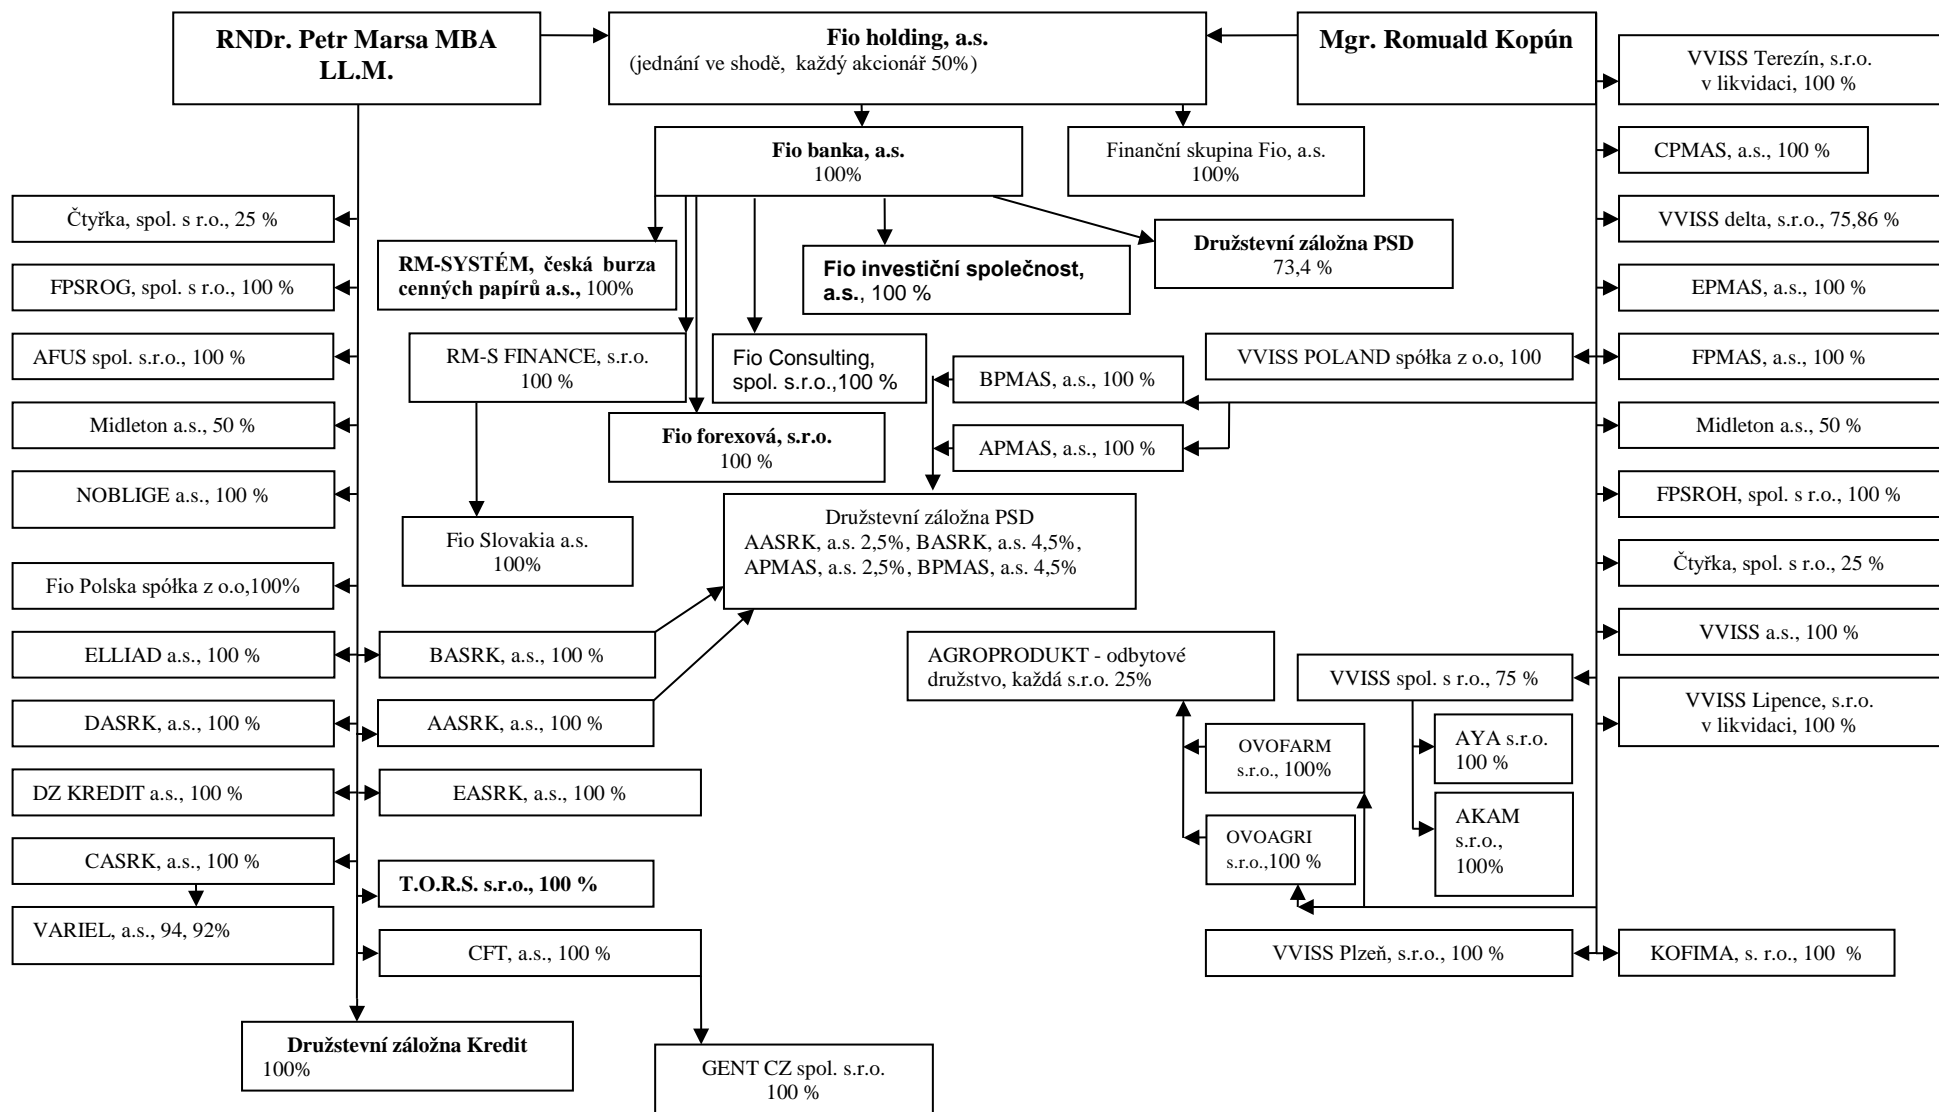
RNDr. Petr Marsa MBA LL.M.

Fio holding, a.s.
(jednání ve shodě, každý akcionář 50%)

Mgr. Romuald Kopún

VVISS Terezín, s.r.o. v likvidaci, 100 %

Fio banka, a.s.
100%

Finanční skupina Fio, a.s.
100%

CPMAS, a.s., 100 %

Čtyřka, spol. s r.o., 25 %

RM-SYSTÉM, česká burza cenných papírů a.s., 100%

Fio investiční společnost, a.s., 100 %

Družstevní záložna PSD
73,4 %

VVISS delta, s.r.o., 75,86 %

FPSROG, spol. s r.o., 100 %

EPMAS, a.s., 100 %

AFUS spol. s.r.o., 100 %

RM-S FINANCE, s.r.o.
100 %

Fio Consulting, spol. s.r.o.,100 %

BPMAS, a.s., 100 %

VVISS POLAND spółka z o.o, 100

FPMAS, a.s., 100 %

Midleton a.s., 50 %

Fio forexová, s.r.o.
100 %

APMAS, a.s., 100 %

Midleton a.s., 50 %

NOBLIGE a.s., 100 %

FPSROH, spol. s r.o., 100 %

Fio Slovakia a.s.
100%

Družstevní záložna PSD
AASRK, a.s. 2,5%, BASRK, a.s. 4,5%, APMAS, a.s. 2,5%, BPMAS, a.s. 4,5%

Čtyřka, spol. s r.o., 25 %

Fio Polska spółka z o.o,100%

VVISS a.s., 100 %

ELLIAD a.s., 100 %

BASRK, a.s., 100 %

AGROPRODUKT - odbytové družstvo, každá s.r.o. 25%

VVISS spol. s r.o., 75 %

VVISS Lipence, s.r.o. v likvidaci, 100 %

DASRK, a.s., 100 %

AASRK, a.s., 100 %

OVOFARM s.r.o., 100%

AYA s.r.o.
100 %

DZ KREDIT a.s., 100 %

EASRK, a.s., 100 %

AKAM s.r.o., 100%

OVOAGRI s.r.o.,100 %

CASRK, a.s., 100 %

T.O.R.S. s.r.o., 100 %

VARIEL, a.s., 94, 92%

CFT, a.s., 100 %

VVISS Plzeň, s.r.o., 100 %

KOFIMA, s. r.o., 100 %

Družstevní záložna Kredit
100%

GENT CZ spol. s.r.o.
100 %